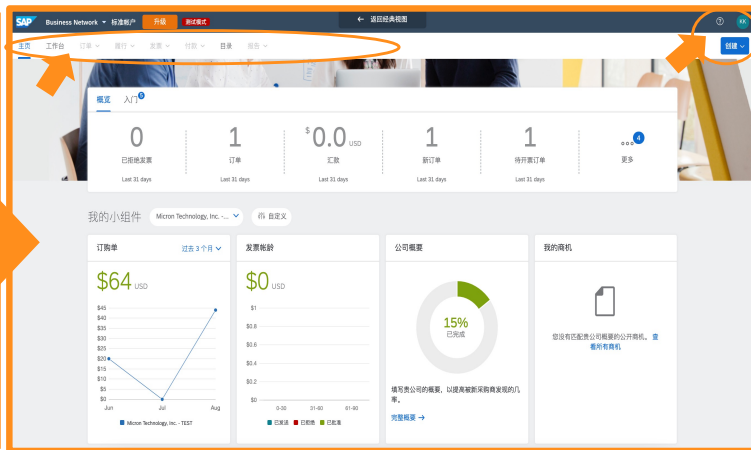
SAP Business Network ▾ 标准帐户 升级 测试模式

← 返回经典视图

? KK

主页 工作台 订单 ▾ 履行 ▾ 发票 ▾ 付款 ▾ 目录 报告 ▾

创建 ▾

概览 入门 5

0
已拒绝发票
Last 31 days

1
订单
Last 31 days

$ 0.0 USD
汇款
Last 31 days

1
新订单
Last 31 days

1
待开票订单
Last 31 days

4
更多

我的小组件 Micron Technology, Inc. -... ▾ 自定义

订购单 过去 3 个月 ▾

$64 USD

| $45 |
| $40 |
| $35 |
| $30 |
| $25 |
| $20 |
| $15 |
| $10 |
| $5 |
| $0 |

Jun Jul Aug

Micron Technology, Inc. - TEST

发票帐龄

$0 USD

$1
$0.8
$0.6
$0.4
$0.2
$0

0-30 31-60 61-90

已发送 已拒绝 已批准

公司概要

15%
已完成

填写贵公司的概要，以提高被新采购商发现的几率。

完整概要 →

我的商机

您没有匹配贵公司概要的公开商机。查看所有商机